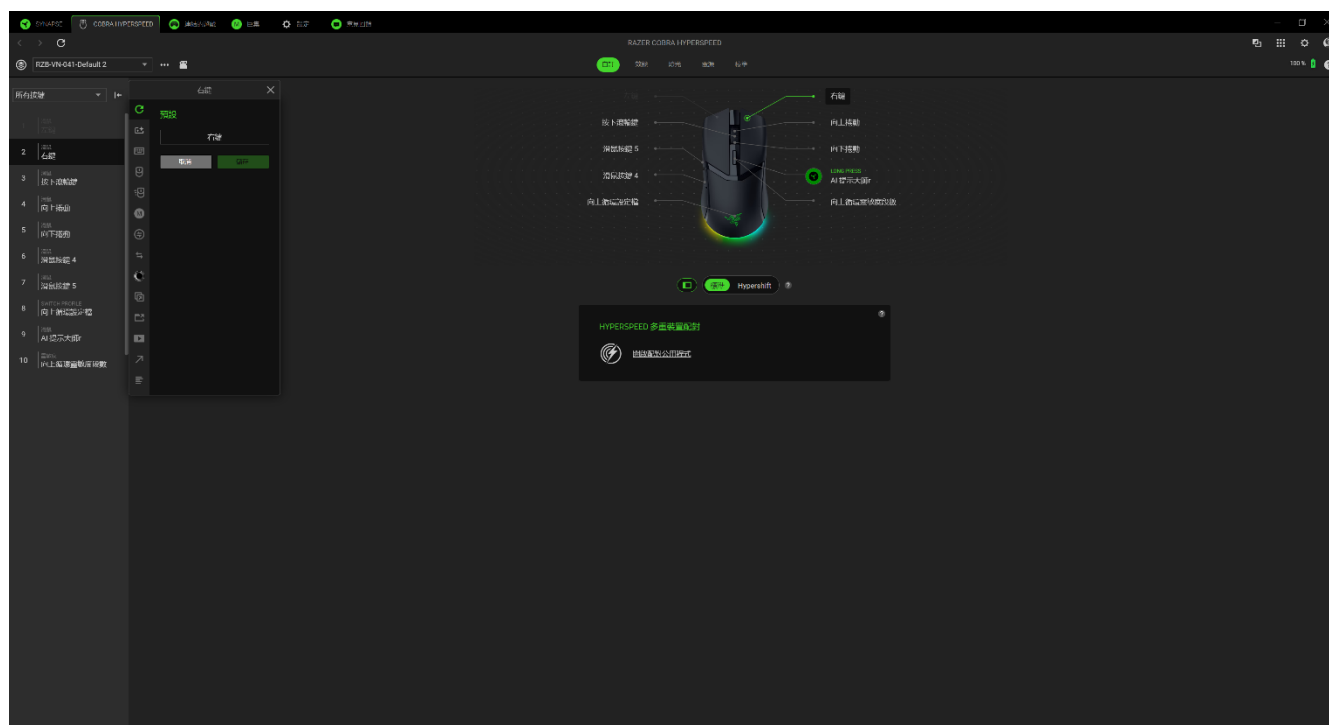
SYNAPSE COBRA HYPERSPEED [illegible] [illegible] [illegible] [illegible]

RAZER COBRA HYPERSPEED

RZB-VN-041-Default 2 •••

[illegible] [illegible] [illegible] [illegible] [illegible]

100 %

所有按鍵

1 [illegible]
2 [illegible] 右鍵
3 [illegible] 按下滾輪鍵
4 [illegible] 向上捲動
5 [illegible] 向下捲動
6 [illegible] 滑鼠按鍵 4
7 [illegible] 滑鼠按鍵 5
8 SWITCH PROFILE 向上靈敏度切換
9 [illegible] AI 提示大師
10 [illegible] 向上靈敏度階段數

右鍵

預設

右鍵

取消 儲存

左鍵
按下滾輪鍵
滑鼠按鍵 5
滑鼠按鍵 4
向上靈敏度切換
右鍵
向上捲動
向下捲動
LONG PRESS
AI 提示大師
向上靈敏度階段數

標準 Hypershift

HYPERSPEED 多重裝置配對

啟動配對公用程式